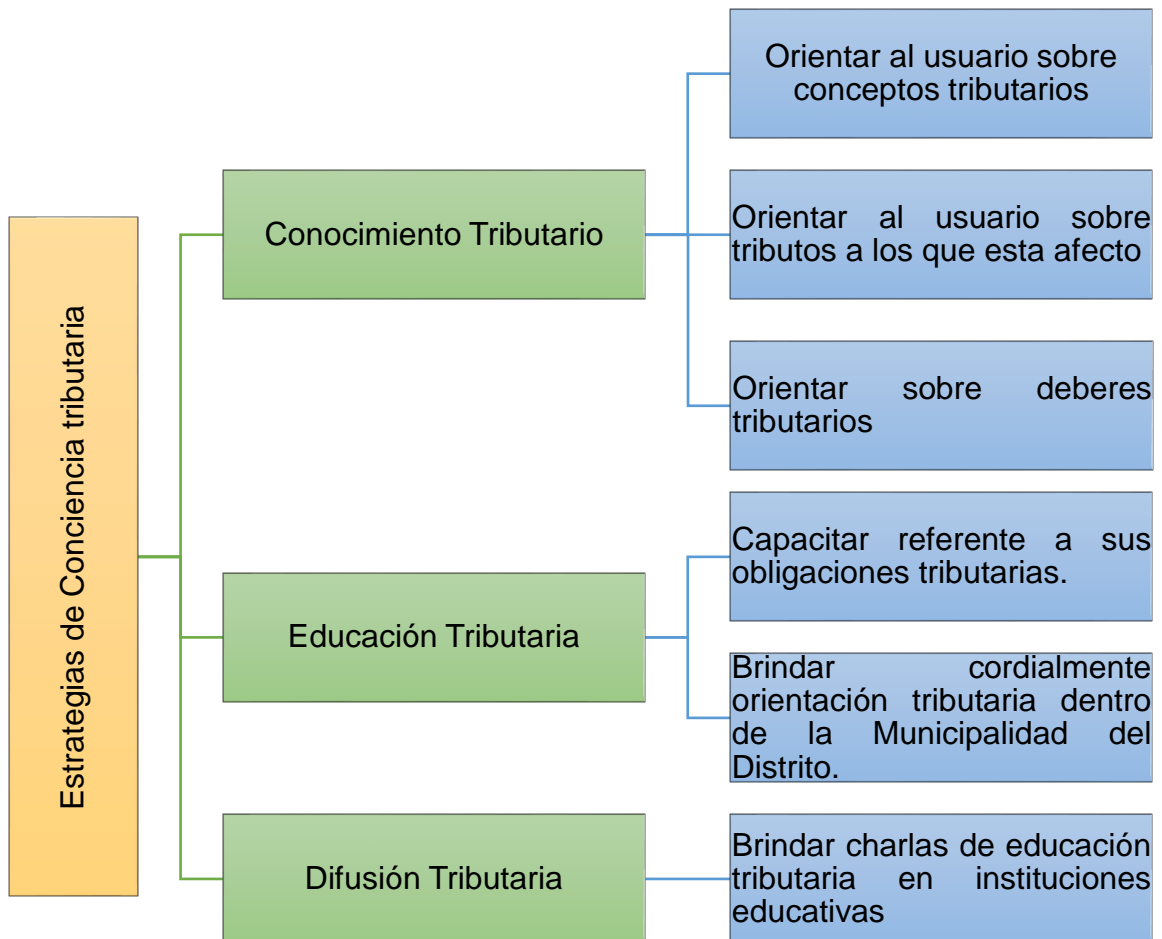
Estrategias de Conciencia tributaria

Conocimiento Tributario

Orientar al usuario sobre conceptos tributarios

Orientar al usuario sobre tributos a los que esta afecto

Orientar sobre deberes tributarios

Educación Tributaria

Capacitar referente a sus obligaciones tributarias.

Brindar cordialmente orientación tributaria dentro de la Municipalidad del Distrito.

Difusión Tributaria

Brindar charlas de educación tributaria en instituciones educativas